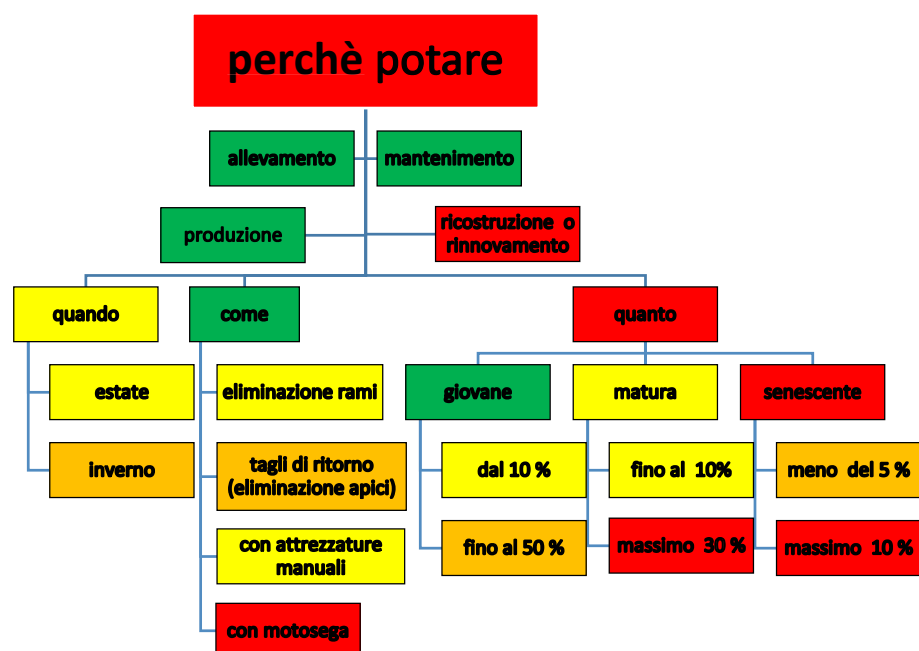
perchè potare

allevamento

mantenimento

produzione

ricostruzione o rinnovamento

quando

estate

inverno

come

eliminazione rami

tagli di ritorno (eliminazione apici)

con attrezzature manuali

con motosega

quanto

giovane

dal 10 %

fino al 50 %

matura

fino al 10%

massimo 30 %

senescente

meno del 5 %

massimo 10 %